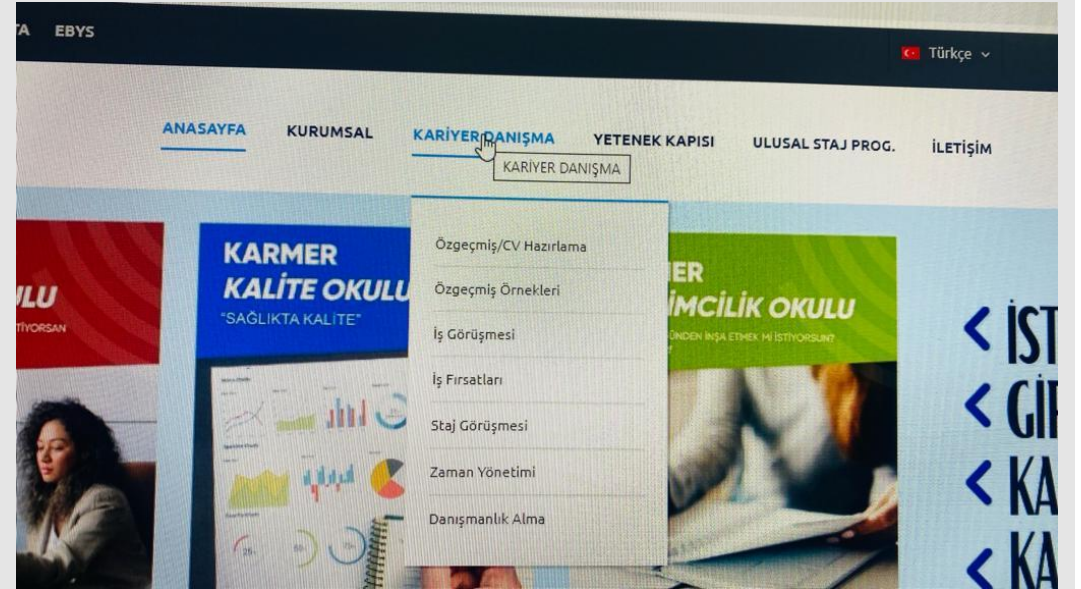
TA EBYS

Türkçe

ANASAYFA KURUMSAL KARİYER DANIŞMA YETENEK KAPISI ULUSAL STAJ PROG. İLETİŞİM

KARİYER DANIŞMA

Özgeçmiş/CV Hazırlama
Özgeçmiş Örnekleri
İş Görüşmesi
İş Fırsatları
Staj Görüşmesi
Zaman Yönetimi
Danışmanlık Alma

ULU
İSTİYORSAN

KARMER
KALİTE OKULU
"SAĞLIKTA KALİTE"

ER
İMCİLİK OKULU
ÜNDEN İNŞA ETMEK Mİ İSTİYORSUN?

< İST
< GİI
< KA
< KA